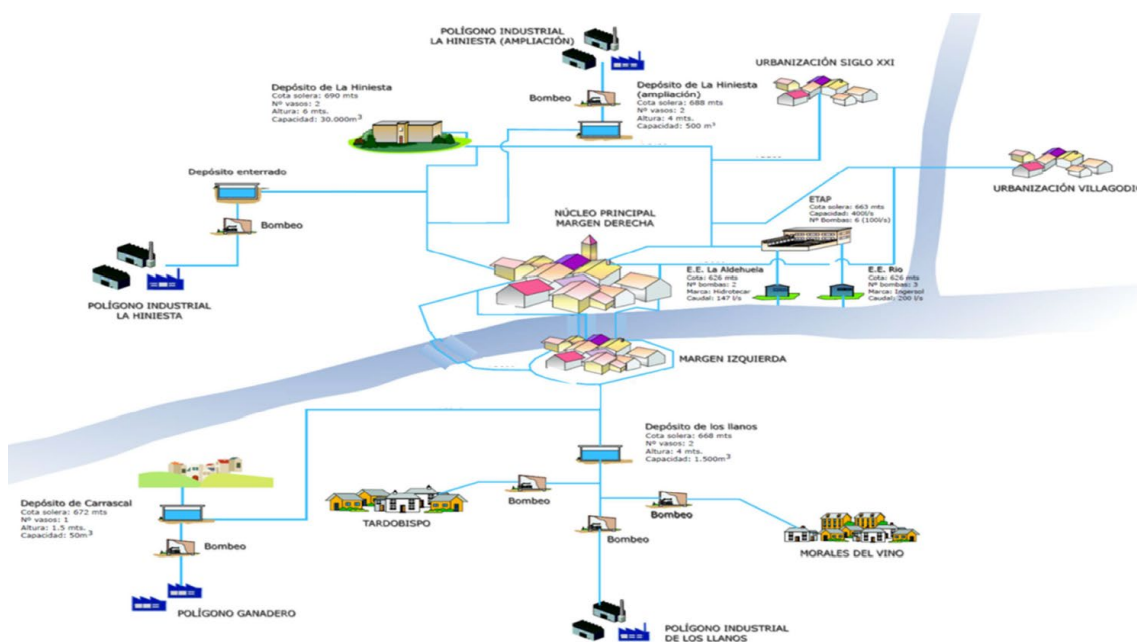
POLÍGONO INDUSTRIAL
LA HINIESTA (AMPLIACIÓN)

Depósito de La Hiniesta
Cota solera: 690 mts
Nº vasos: 2
Altura: 6 mts.
Capacidad: 30.000m$^3$

Bombeo

Depósito de La Hiniesta (ampliación)
Cota solera: 688 mts
Nº vasos: 2
Altura: 4 mts.
Capacidad: 500 m$^3$

URBANIZACIÓN SIGLO XXI

Depósito enterrado

Bombeo

URBANIZACIÓN VILLAGODIO

ETAP
Cota solera: 663 mts
Capacidad: 400l/s
Nº Bombas: 6 (100l/s)

NÚCLEO PRINCIPAL
MARGEN DERECHA

POLÍGONO INDUSTRIAL
LA HINIESTA

E.E. La Aldehuela
Cota: 626 mts
Nº bombas: 2
Marca: Hidrotecar
Caudal: 147 l/s

E.E. Río
Cota: 626 mts
Nº bombas: 3
Marca: Ingersol
Caudal: 200 l/s

MARGEN IZQUIERDA

Depósito de los llanos
Cota solera: 668 mts
Nº vasos: 2
Altura: 4 mts.
Capacidad: 1.500m$^3$

Depósito de Carrascal
Cota solera: 672 mts
Nº vasos: 1
Altura: 1.5 mts.
Capacidad: 50m$^3$

TARDOBISPO

Bombeo

Bombeo

Bombeo

MORALES DEL VINO

Bombeo

POLÍGONO GANADERO

POLÍGONO INDUSTRIAL
DE LOS LLANOS